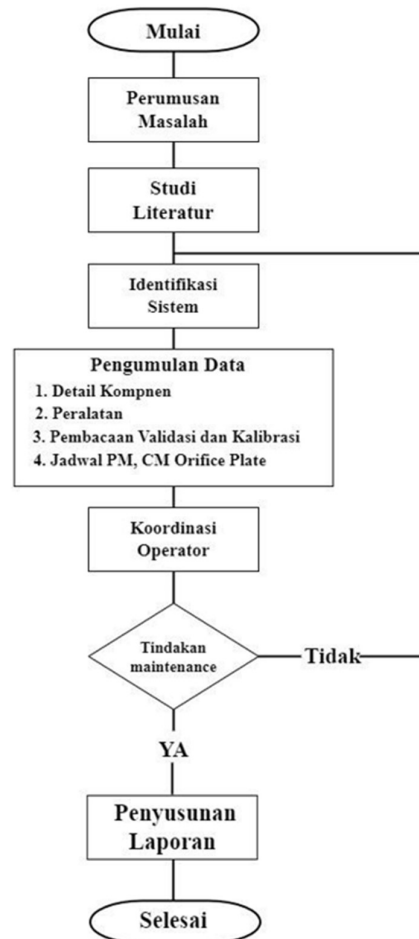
Mulai

Perumusan Masalah

Studi Literatur

Identifikasi Sistem

Pengumulan Data
1. Detail Kompnen
2. Peralatan
3. Pembacaan Validasi dan Kalibrasi
4. Jadwal PM, CM Orifice Plate

Koordinasi Operator

Tindakan maintenance

Tidak

YA

Penyusunan Laporan

Selesai